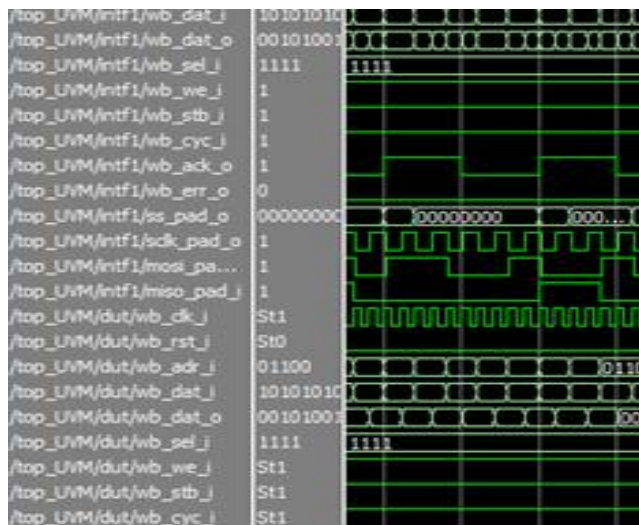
/top_UVM/intf1/wb_dat_i 10101010
/top_UVM/intf1/wb_dat_o 00101001
/top_UVM/intf1/wb_sel_i 1111 1111
/top_UVM/intf1/wb_we_i 1
/top_UVM/intf1/wb_stb_i 1
/top_UVM/intf1/wb_cyc_i 1
/top_UVM/intf1/wb_ack_o 1
/top_UVM/intf1/wb_err_o 0
/top_UVM/intf1/ss_pad_o 00000000 00000000 000...
/top_UVM/intf1/sclk_pad_o 1
/top_UVM/intf1/mosi_pa.... 1
/top_UVM/intf1/miso_pad_i 1
/top_UVM/dut/wb_clk_i St1
/top_UVM/dut/wb_rst_i St0
/top_UVM/dut/wb_adr_i 01100 0110
/top_UVM/dut/wb_dat_i 10101010
/top_UVM/dut/wb_dat_o 00101001 00
/top_UVM/dut/wb_sel_i 1111 1111
/top_UVM/dut/wb_we_i St1
/top_UVM/dut/wb_stb_i St1
/top_UVM/dut/wb_cyc_i St1